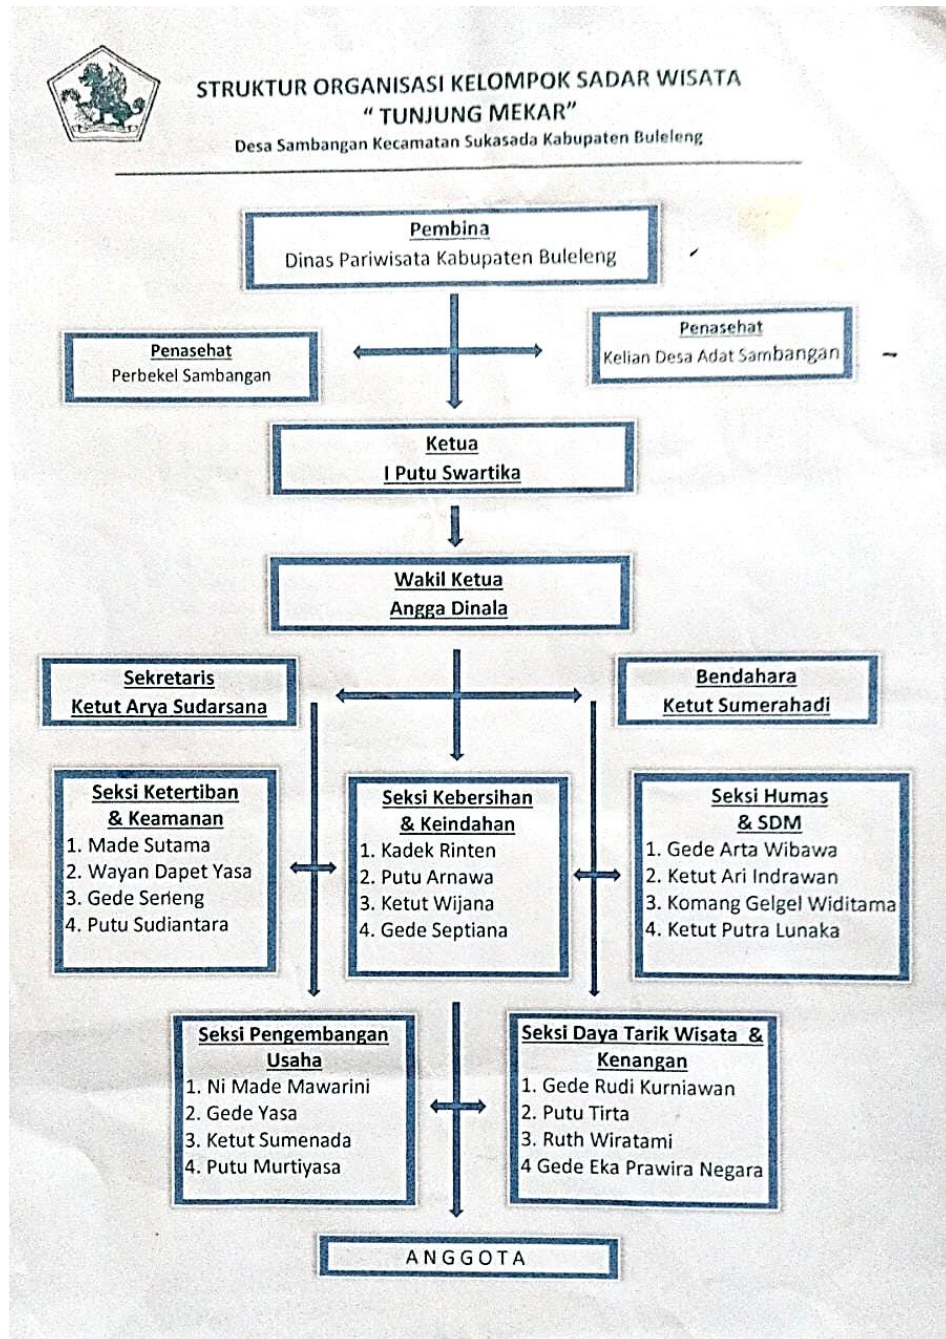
STRUKTUR ORGANISASI KELOMPOK SADAR WISATA
" TUNJUNG MEKAR"
Desa Sambangan Kecamatan Sukasada Kabupaten Buleleng

Pembina
Dinas Pariwisata Kabupaten Buleleng

Penasehat
Perbekel Sambangan

Penasehat
Kelian Desa Adat Sambangan

Ketua
I Putu Swartika

Wakil Ketua
Angga Dinala

Sekretaris
Ketut Arya Sudarsana

Bendahara
Ketut Sumerahadi

Seksi Ketertiban & Keamanan
1. Made Sutama
2. Wayan Dapet Yasa
3. Gede Sereng
4. Putu Sudiantara

Seksi Kebersihan & Keindahan
1. Kadek Rinten
2. Putu Arnawa
3. Ketut Wijana
4. Gede Septiana

Seksi Humas & SDM
1. Gede Arta Wibawa
2. Ketut Ari Indrawan
3. Komang Gelgel Widitama
4. Ketut Putra Lunaka

Seksi Pengembangan Usaha
1. Ni Made Mawarini
2. Gede Yasa
3. Ketut Sumenada
4. Putu Murtiyasa

Seksi Daya Tarik Wisata & Kenangan
1. Gede Rudi Kurniawan
2. Putu Tirta
3. Ruth Wiratami
4 Gede Eka Prawira Negara

ANGGOTA